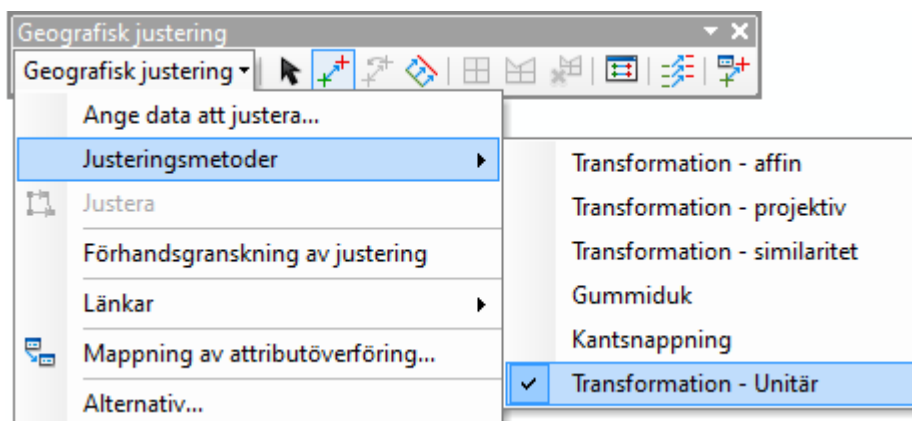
Geografisk justering

Geografisk justering ▾

Ange data att justera...

Justeringsmetoder

Justera

Förhandsgranskning av justering

Länkar

Mappning av attributöverföring...

Alternativ...

Transformation - affin

Transformation - projektiv

Transformation - similaritet

Gummiduk

Kantsnappning

Transformation - Unitär